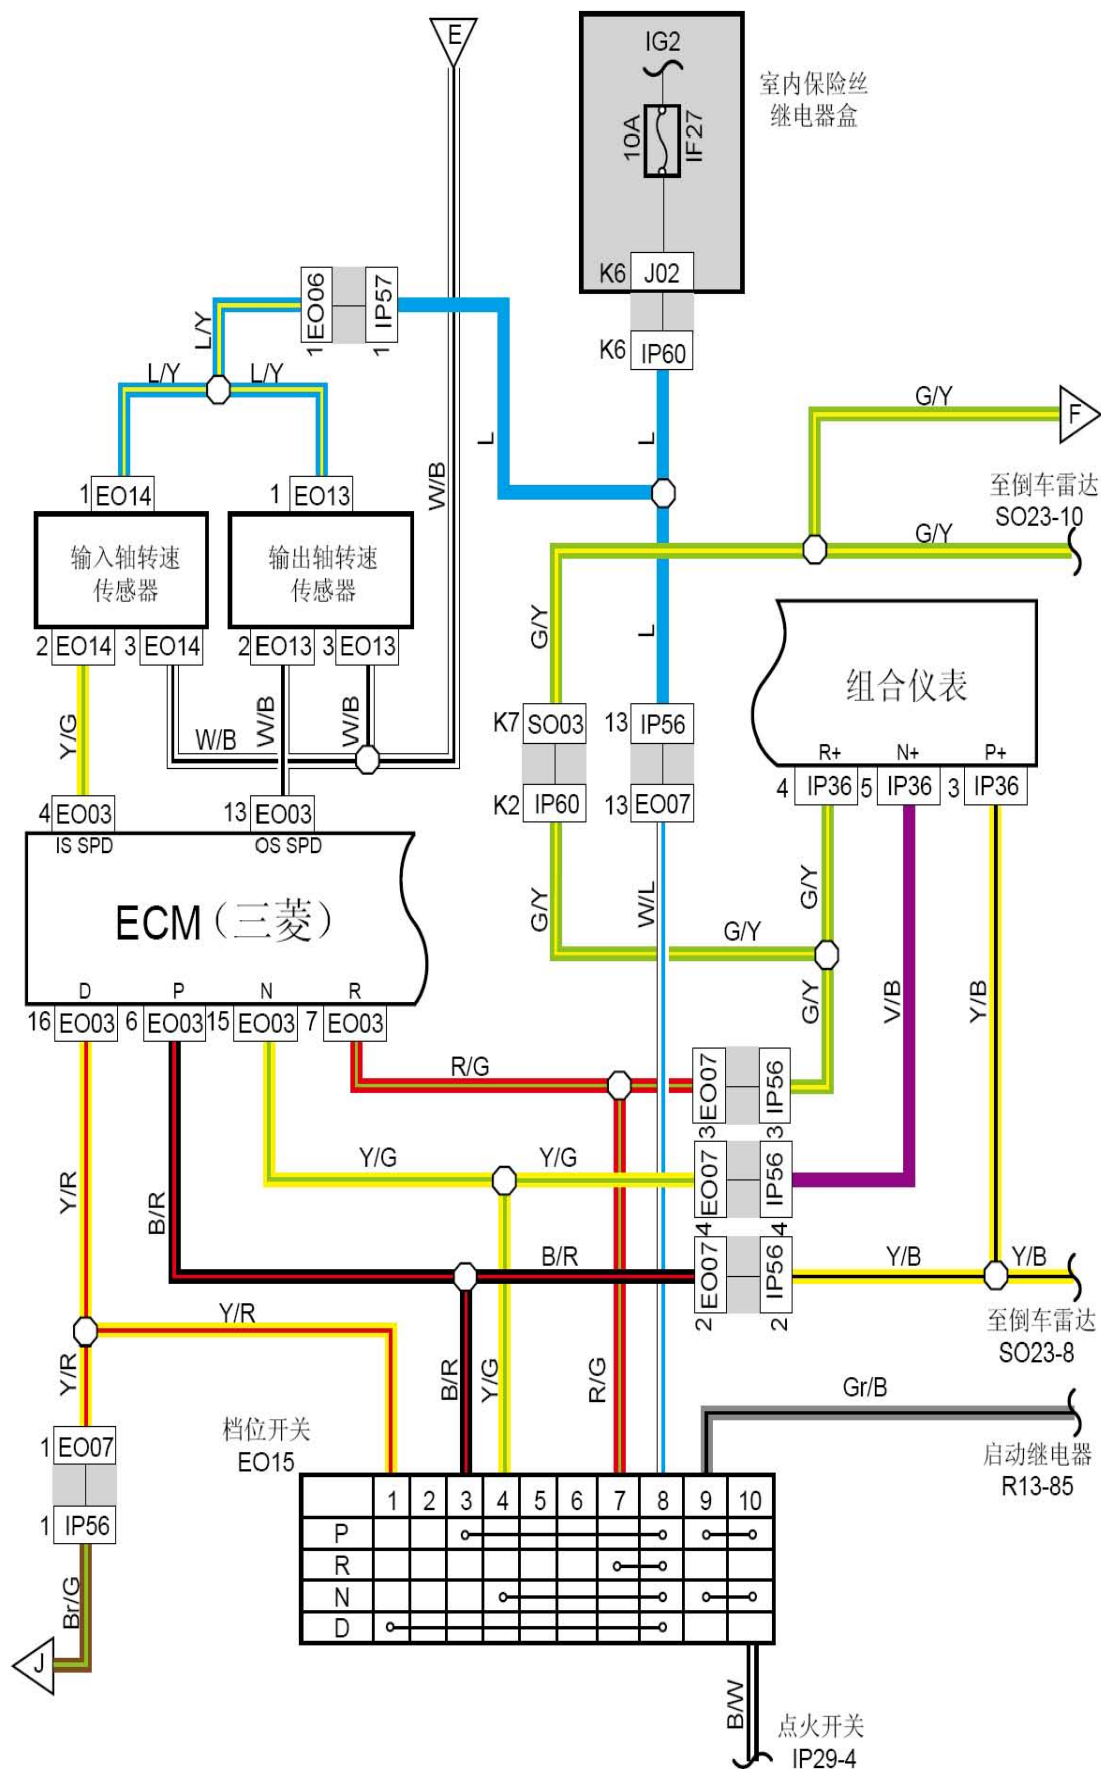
E

IG2
10A
IF27
室内保险丝继电器盒
K6 J02
K6 IP60

1 EO06
1 IP57
L/Y
L/Y
L/Y
L
L
W/B

F
G/Y
至倒车雷达 SO23-10
G/Y

1 EO14
1 EO13
输入轴转速传感器
输出轴转速传感器
2 EO14 3 EO14
2 EO13 3 EO13
Y/G
W/B
W/B
W/B

G/Y
L
K7 SO03
13 IP56
K2 IP60
13 EO07

组合仪表
R+ N+ P+
4 IP36 5 IP36 3 IP36

4 EO03
13 EO03
IS SPD
OS SPD
ECM（三菱）
D P N R
16 EO03 6 EO03 15 EO03 7 EO03

G/Y
W/L
G/Y
G/Y
G/Y
V/B
Y/B

R/G
3 EO07
3 IP56
Y/G
Y/G
4 EO07
4 IP56
Y/R
B/R
B/R
2 EO07
2 IP56
Y/B
Y/B
至倒车雷达 SO23-8
Y/R
Y/R
B/R
Y/G
R/G
Gr/B
启动继电器 R13-85

1 EO07
1 IP56
档位开关 EO15

| | 1 | 2 | 3 | 4 | 5 | 6 | 7 | 8 | 9 | 10 |
|---|---|---|---|---|---|---|---|---|---|---|
| P | | | | | | | | | | |
| R | | | | | | | | | | |
| N | | | | | | | | | | |
| D | | | | | | | | | | |

Br/G
J
B/W
点火开关 IP29-4